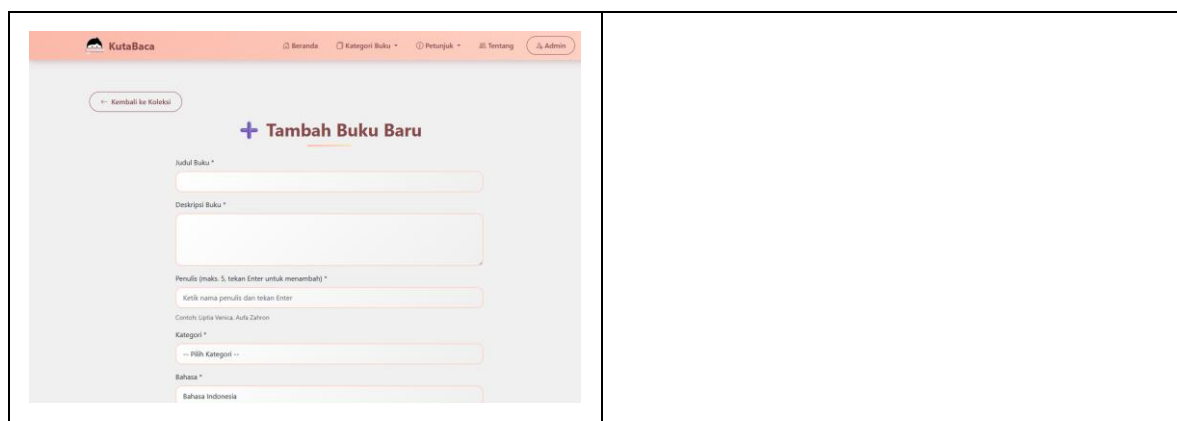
KutaBaca

Beranda Kategori Buku Petunjuk Tentang Admin

← Kembali ke Koleksi

+ Tambah Buku Baru

Judul Buku *

Deskripsi Buku *

Penulis (maks. 5, tekan Enter untuk menambah) *

Ketik nama penulis dan tekan Enter

Contoh: Liptia Venica, Aufa Zahron

Kategori *

-- Pilih Kategori --

Bahasa *

Bahasa Indonesia